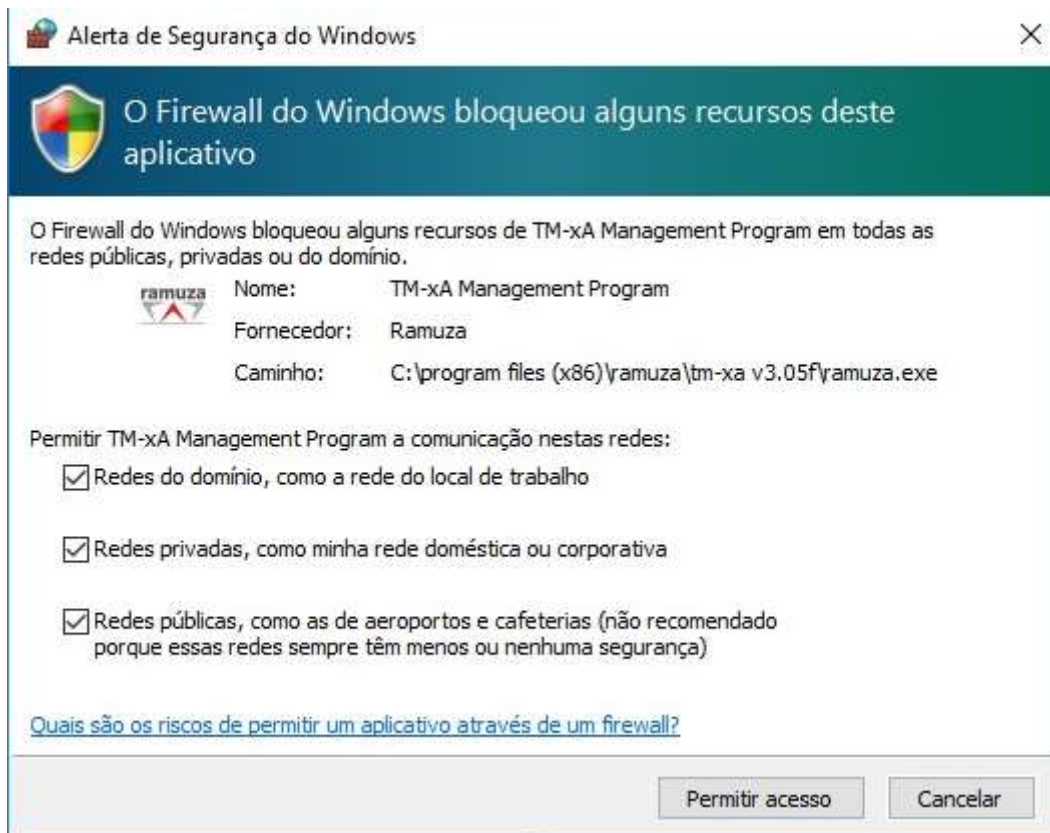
Alerta de Segurança do Windows

×

O Firewall do Windows bloqueou alguns recursos deste aplicativo

O Firewall do Windows bloqueou alguns recursos de TM-xA Management Program em todas as redes públicas, privadas ou do domínio.

ramuza

Nome: TM-xA Management Program

Fornecedor: Ramuza

Caminho: C:\program files (x86)\ramuza\tm-xa v3.05f\ramuza.exe

Permitir TM-xA Management Program a comunicação nestas redes:

☑ Redes do domínio, como a rede do local de trabalho

☑ Redes privadas, como minha rede doméstica ou corporativa

☑ Redes públicas, como as de aeroportos e cafeterias (não recomendado porque essas redes sempre têm menos ou nenhuma segurança)

Quais são os riscos de permitir um aplicativo através de um firewall?

Permitir acesso

Cancelar